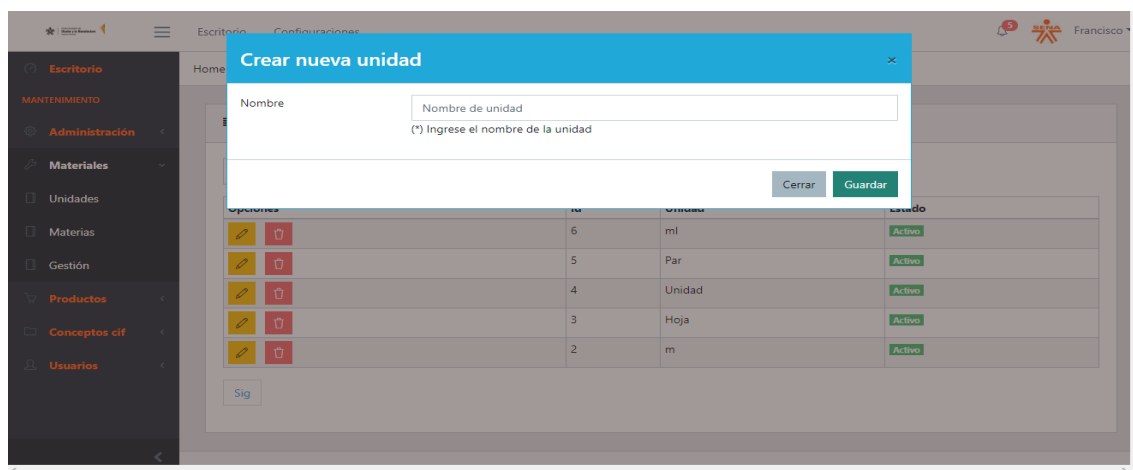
Escritorio Configuraciones

5 Francisco

Escritorio

MANTENIMIENTO

Administración

Materiales

Unidades

Materias

Gestión

Productos

Conceptos cif

Usuarios

Home

Crear nueva unidad

×

Nombre

Nombre de unidad

(*) Ingrese el nombre de la unidad

Cerrar Guardar

| Opciones | Id | Unidad | Estado |
|---|---|---|---|
| | 6 | ml | Activo |
| | 5 | Par | Activo |
| | 4 | Unidad | Activo |
| | 3 | Hoja | Activo |
| | 2 | m | Activo |

Sig